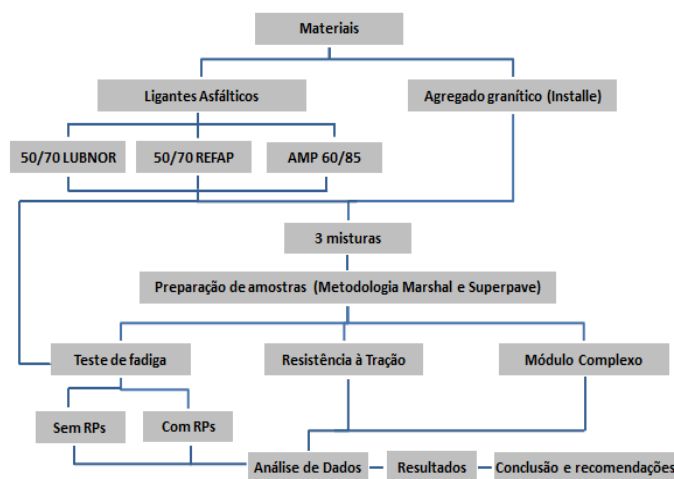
Materiais

Ligantes Asfálticos

Agregado granítico (Installe)

50/70 LUBNOR

50/70 REFAP

AMP 60/85

3 misturas

Preparação de amostras (Metodologia Marshal e Superpave)

Teste de fadiga

Resistência à Tração

Módulo Complexo

Sem RPs

Com RPs

Análise de Dados

Resultados

Conclusão e recomendações